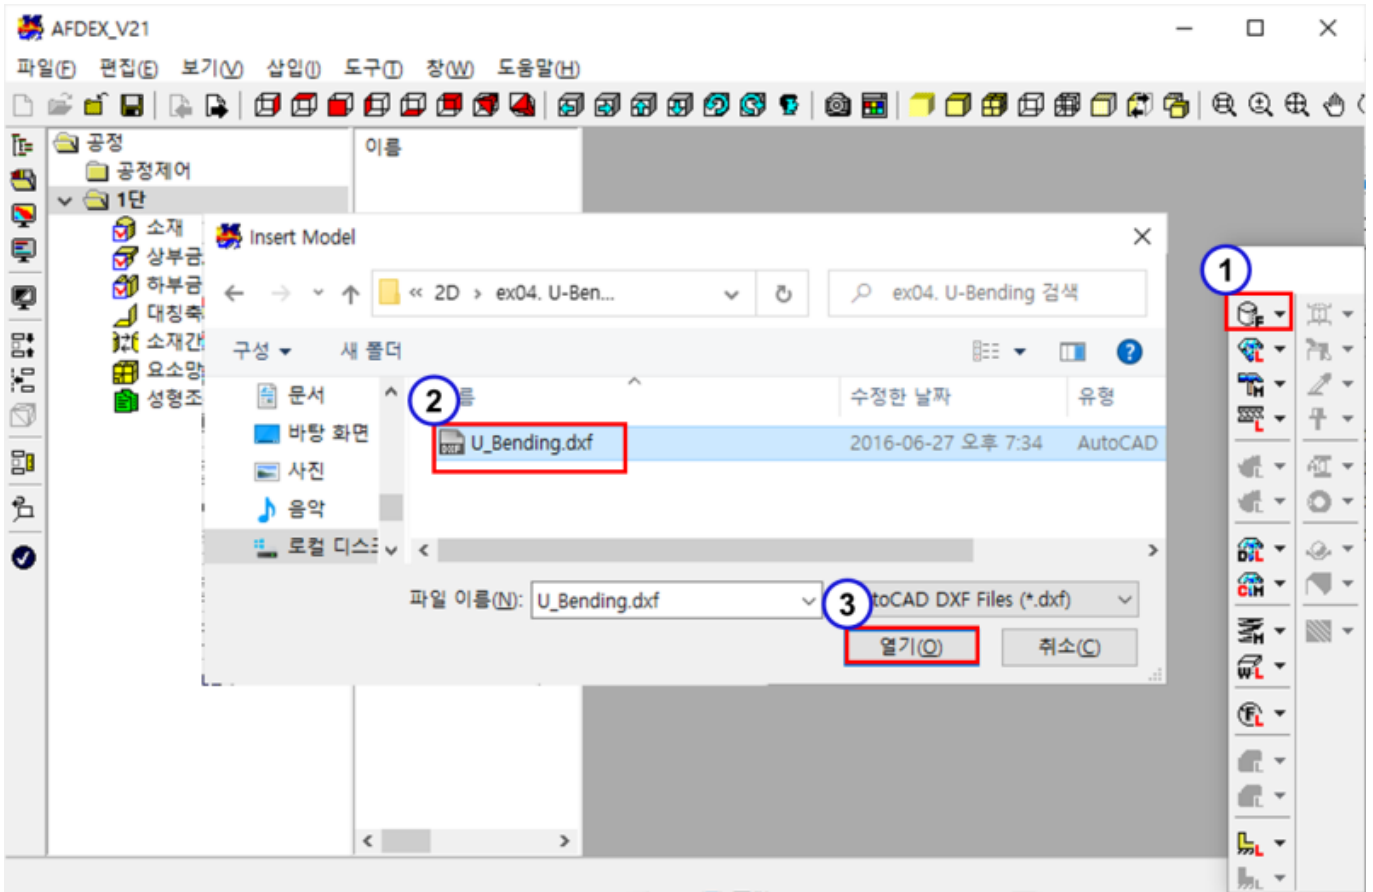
AFDEX_V21

파일(F) 편집(E) 보기(V) 삽입(I) 도구(T) 창(W) 도움말(H)

공정
공정제어
1단
소재
상부금
하부금
대칭축
소재간
요소망
성형조

이름

Insert Model

« 2D › ex04. U-Ben...

ex04. U-Bending 검색

구성 ▾ 새 폴더

문서
바탕 화면
사진
음악
로컬 디스크

2

름

수정한 날짜

유형

U_Bending.dxf 2016-06-27 오후 7:34 AutoCAD

파일 이름(N): U_Bending.dxf

3

toCAD DXF Files (*.dxf)

열기(O) 취소(C)

1